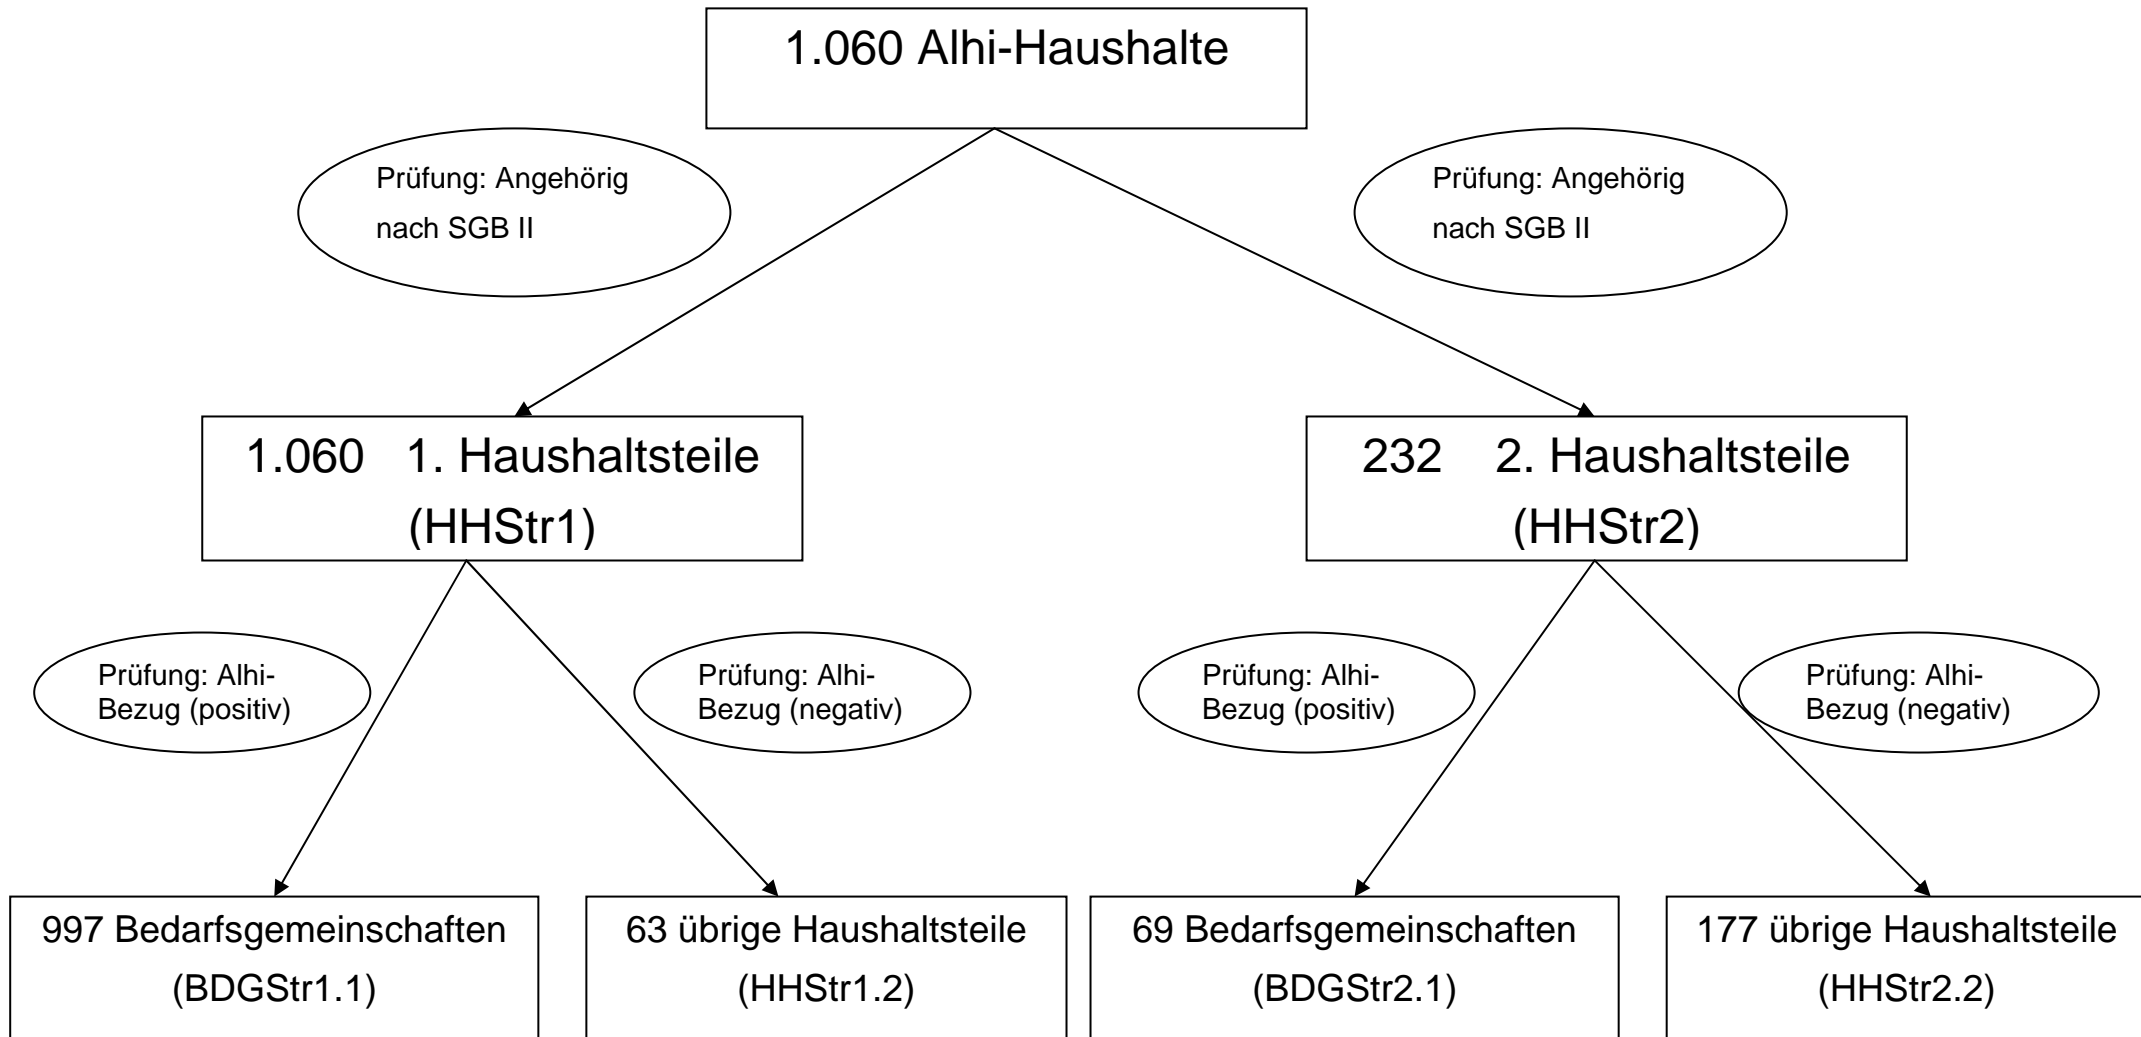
1.060 Alhi-Haushalte

Prüfung: Angehörig nach SGB II

Prüfung: Angehörig nach SGB II

1.060 1. Haushaltsteile (HHStr1)

232 2. Haushaltsteile (HHStr2)

Prüfung: Alhi-Bezug (positiv)

Prüfung: Alhi-Bezug (negativ)

Prüfung: Alhi-Bezug (positiv)

Prüfung: Alhi-Bezug (negativ)

997 Bedarfsgemeinschaften (BDGStr1.1)

63 übrige Haushaltsteile (HHStr1.2)

69 Bedarfsgemeinschaften (BDGStr2.1)

177 übrige Haushaltsteile (HHStr2.2)